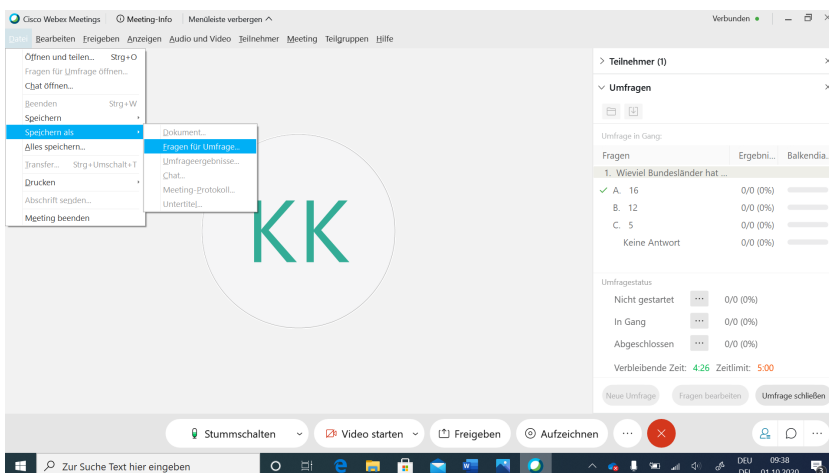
Cisco Webex Meetings   Meeting-Info   Menüleiste verbergen ^   Verbunden •

Datei  Bearbeiten  Freigeben  Anzeigen  Audio und Video  Teilnehmer  Meeting  Teilgruppen  Hilfe

Öffnen und teilen...  Strg+O
Fragen für Umfrage öffnen...
Chat öffnen...
Beenden  Strg+W
Speichern
Speichern als
Alles speichern...
Transfer...  Strg+Umschalt+T
Drucken
Abschrift senden...
Meeting beenden

Dokument...
Fragen für Umfrage...
Umfrageergebnisse...
Chat...
Meeting-Protokoll...
Untertitel...

KK

> Teilnehmer (1)
Umfragen
Umfrage in Gang:

| Fragen | Ergebni... | Balkendia... |
|---|---|---|
| 1. Wieviel Bundesländer hat ... | | |
| A. 16 | 0/0 (0%) | |
| B. 12 | 0/0 (0%) | |
| C. 5 | 0/0 (0%) | |
| Keine Antwort | 0/0 (0%) | |

Umfragestatus
Nicht gestartet ... 0/0 (0%)
In Gang ... 0/0 (0%)
Abgeschlossen ... 0/0 (0%)
Verbleibende Zeit: 4:26  Zeitlimit: 5:00

Neue Umfrage   Fragen bearbeiten   Umfrage schließen

Stummschalten   Video starten   Freigeben   Aufzeichnen   ...

Zur Suche Text hier eingeben

DEU DEI  09:38 01.10.2020